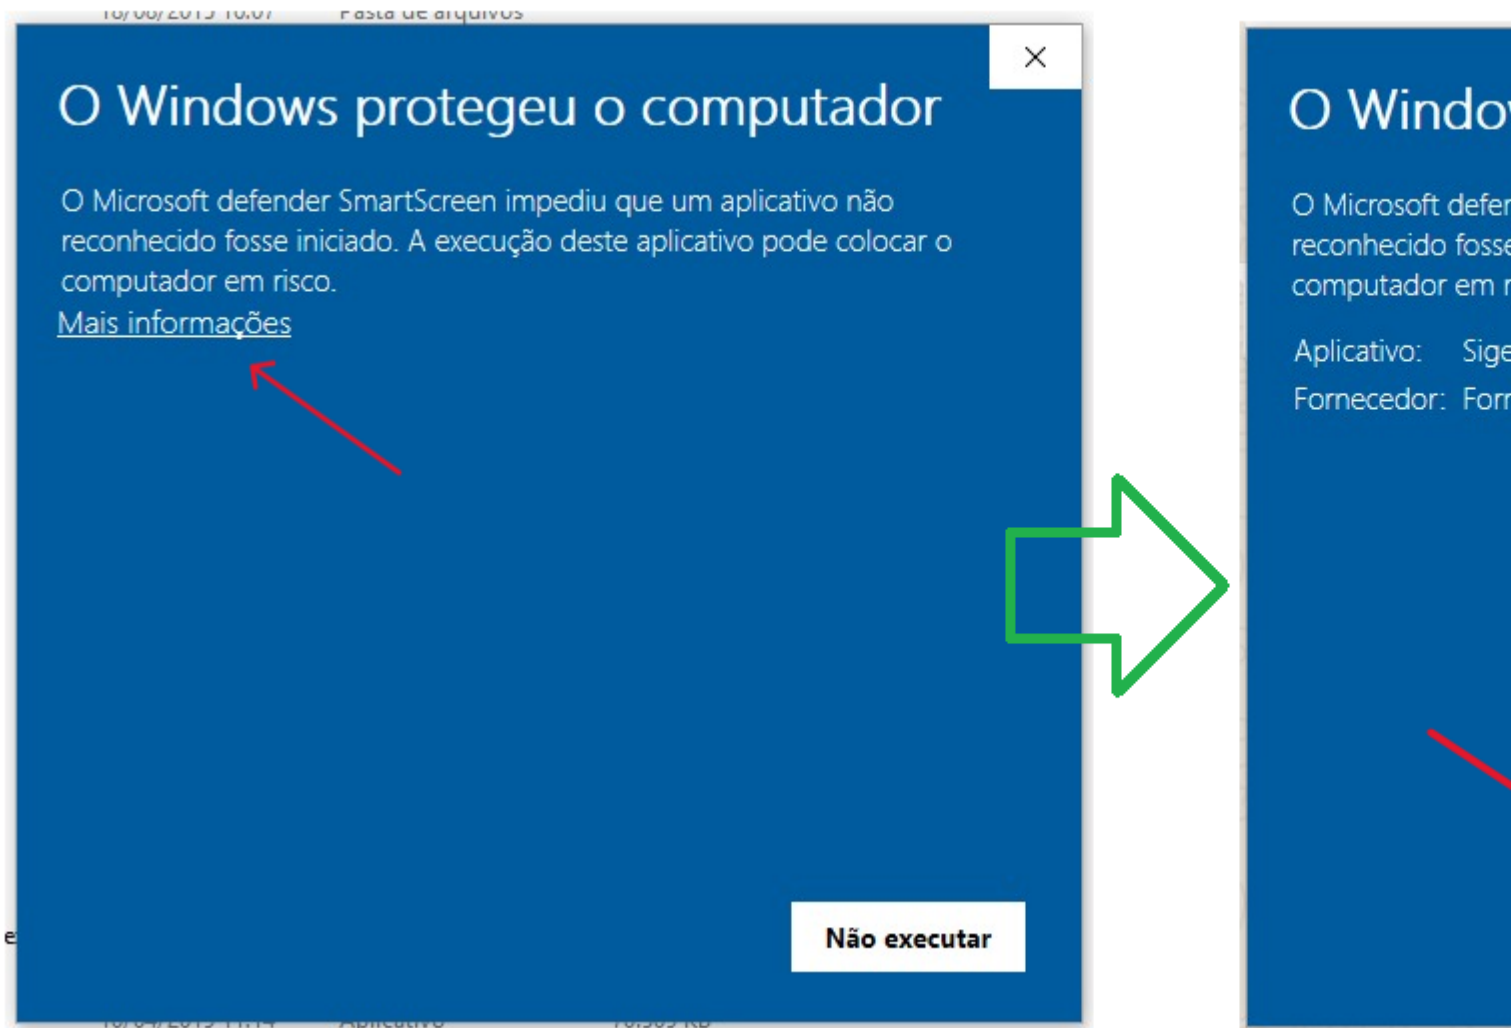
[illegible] Pasta de arquivos

×

O Windows protegeu o computador

O Microsoft defender SmartScreen impediu que um aplicativo não reconhecido fosse iniciado. A execução deste aplicativo pode colocar o computador em risco.

Mais informações

Não executar

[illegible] Aplicativo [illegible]

O Windo

O Microsoft defer
reconhecido fosse
computador em r

Aplicativo: Sige
Fornecedor: Forr